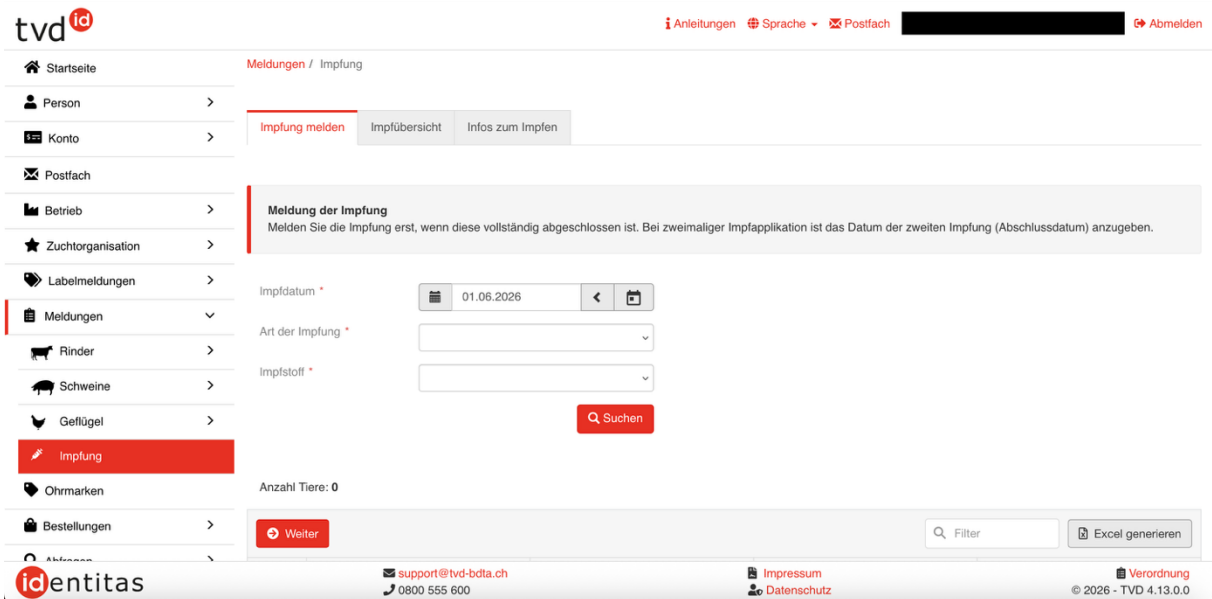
tvd id

Anleitungen Sprache Postfach Abmelden

Startseite
Person
Konto
Postfach
Betrieb
Zuchtorganisation
Labelmeldungen
Meldungen
Rinder
Schweine
Geflügel
Impfung
Ohrmarken
Bestellungen
Abfragen

Meldungen / Impfung

Impfung melden | Impfübersicht | Infos zum Impfen

Meldung der Impfung
Melden Sie die Impfung erst, wenn diese vollständig abgeschlossen ist. Bei zweimaliger Impfapplikation ist das Datum der zweiten Impfung (Abschlussdatum) anzugeben.

Impfdatum * 01.06.2026
Art der Impfung *
Impfstoff *

Suchen

Anzahl Tiere: 0

Weiter
Filter
Excel generieren

identitas
support@tvd-bdta.ch
0800 555 600
Impressum
Datenschutz
Verordnung
© 2026 - TVD 4.13.0.0